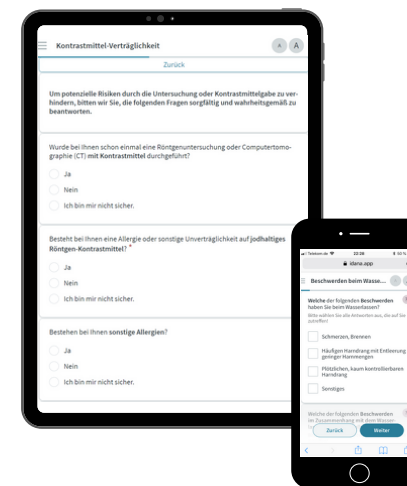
Kontrastmittel-Verträglichkeit

A A

Zurück

Um potenzielle Risiken durch die Untersuchung oder Kontrastmittelgabe zu verhindern, bitten wir Sie, die folgenden Fragen sorgfältig und wahrheitsgemäß zu beantworten.

Wurde bei Ihnen schon einmal eine Röntgenuntersuchung oder Computertomographie (CT) mit Kontrastmittel durchgeführt?

Ja

Nein

Ich bin mir nicht sicher.

Besteht bei Ihnen eine Allergie oder sonstige Unverträglichkeit auf jodhaltiges Röntgen-Kontrastmittel? *

Ja

Nein

Ich bin mir nicht sicher.

Bestehen bei Ihnen sonstige Allergien?

Ja

Nein

Ich bin mir nicht sicher.

Telekom.de 22:38 50 %

idana.app

Beschwerden beim Wasse...

Welche der folgenden Beschwerden haben Sie beim Wasserlassen?

Bitte wählen Sie alle Antworten aus, die auf Sie zutreffen!

Schmerzen, Brennen

Häufigen Harndrang mit Entleerung geringer Harnmengen

Plötzlichen, kaum kontrollierbaren Harndrang

Sonstiges

Welche der folgenden Beschwerden im Zusammenhang mit dem Wasser...

Zurück

Weiter